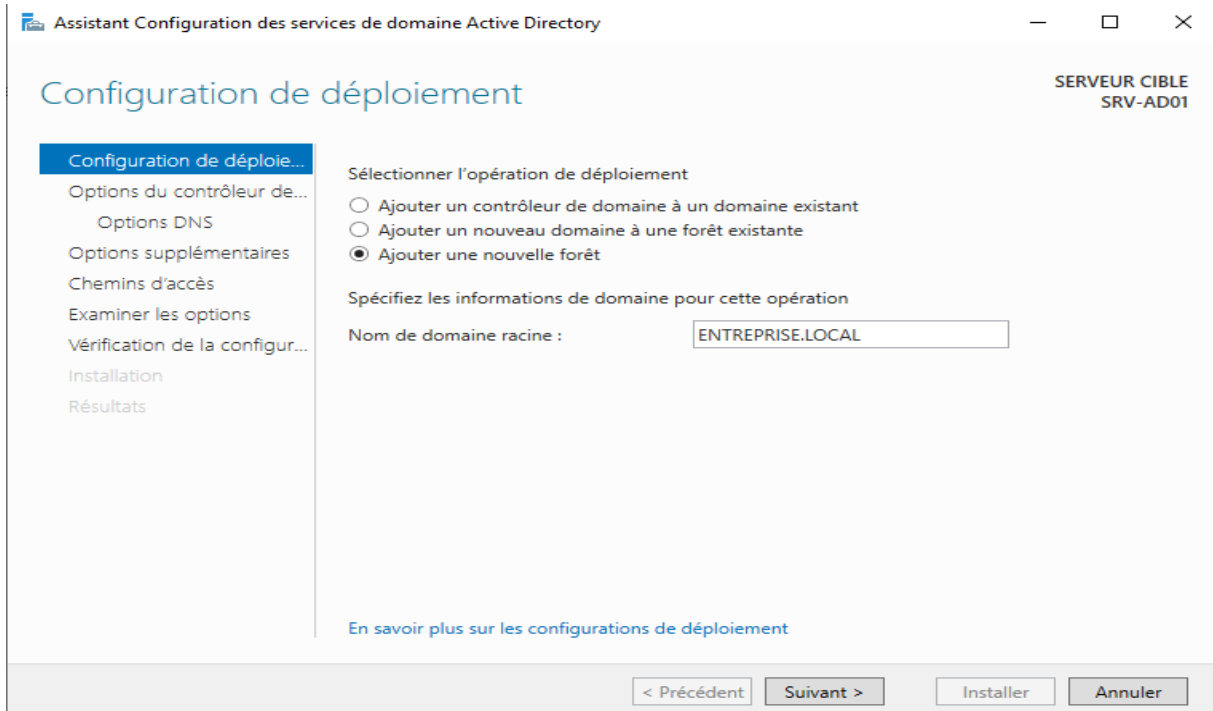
Assistant Configuration des services de domaine Active Directory

Configuration de déploiement

SERVEUR CIBLE
SRV-AD01

Configuration de déploie...
Options du contrôleur de...
Options DNS
Options supplémentaires
Chemins d'accès
Examiner les options
Vérification de la configur...
Installation
Résultats

Sélectionner l'opération de déploiement

Ajouter un contrôleur de domaine à un domaine existant
Ajouter un nouveau domaine à une forêt existante
Ajouter une nouvelle forêt

Spécifiez les informations de domaine pour cette opération

Nom de domaine racine : ENTREPRISE.LOCAL

En savoir plus sur les configurations de déploiement

< Précédent | Suivant > | Installer | Annuler